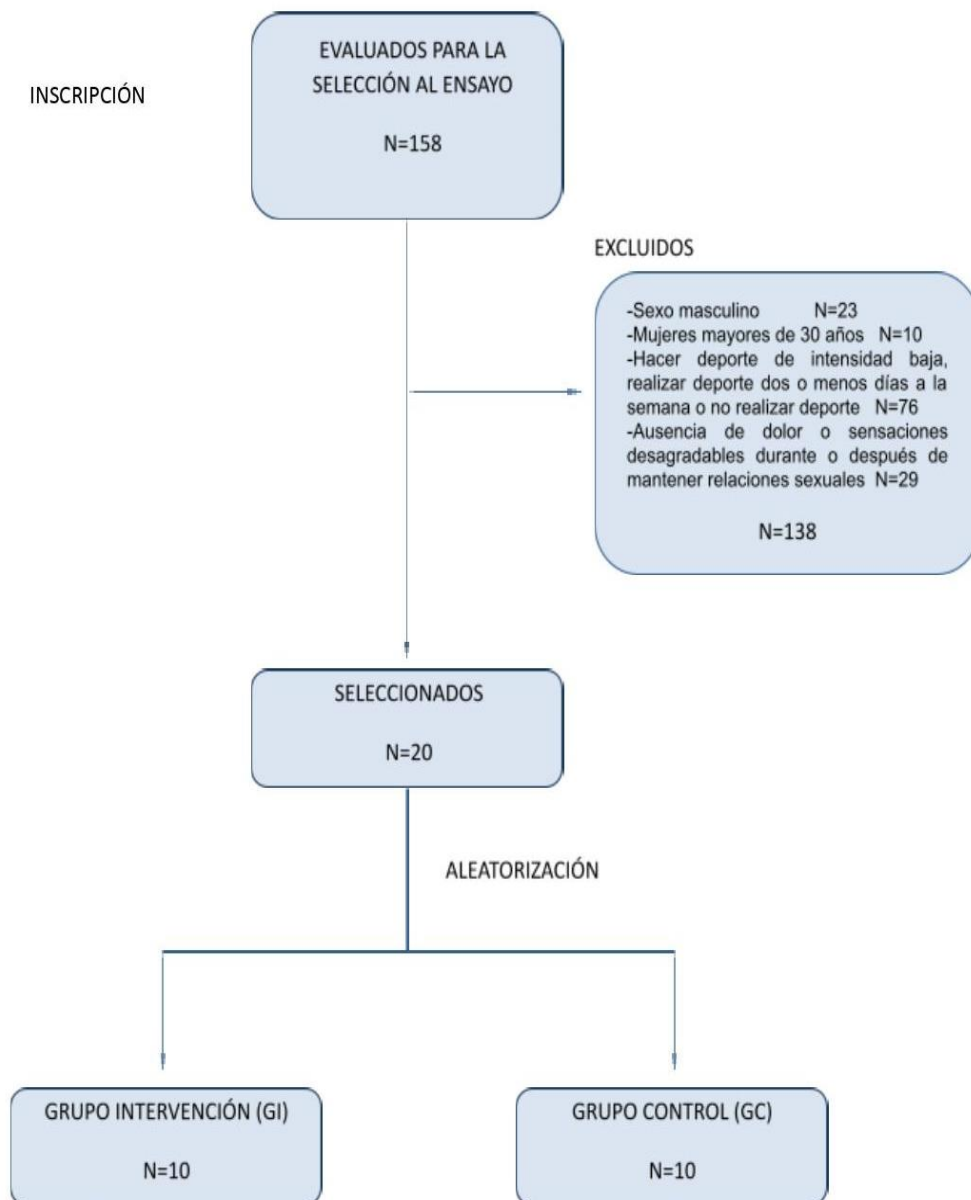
INSCRIPCIÓN

EVALUADOS PARA LA SELECCIÓN AL ENSAYO

N=158

EXCLUIDOS

-Sexo masculino N=23
-Mujeres mayores de 30 años N=10
-Hacer deporte de intensidad baja, realizar deporte dos o menos días a la semana o no realizar deporte N=76
-Ausencia de dolor o sensaciones desagradables durante o después de mantener relaciones sexuales N=29

N=138

SELECCIONADOS

N=20

ALEATORIZACIÓN

GRUPO INTERVENCIÓN (GI)

N=10

GRUPO CONTROL (GC)

N=10